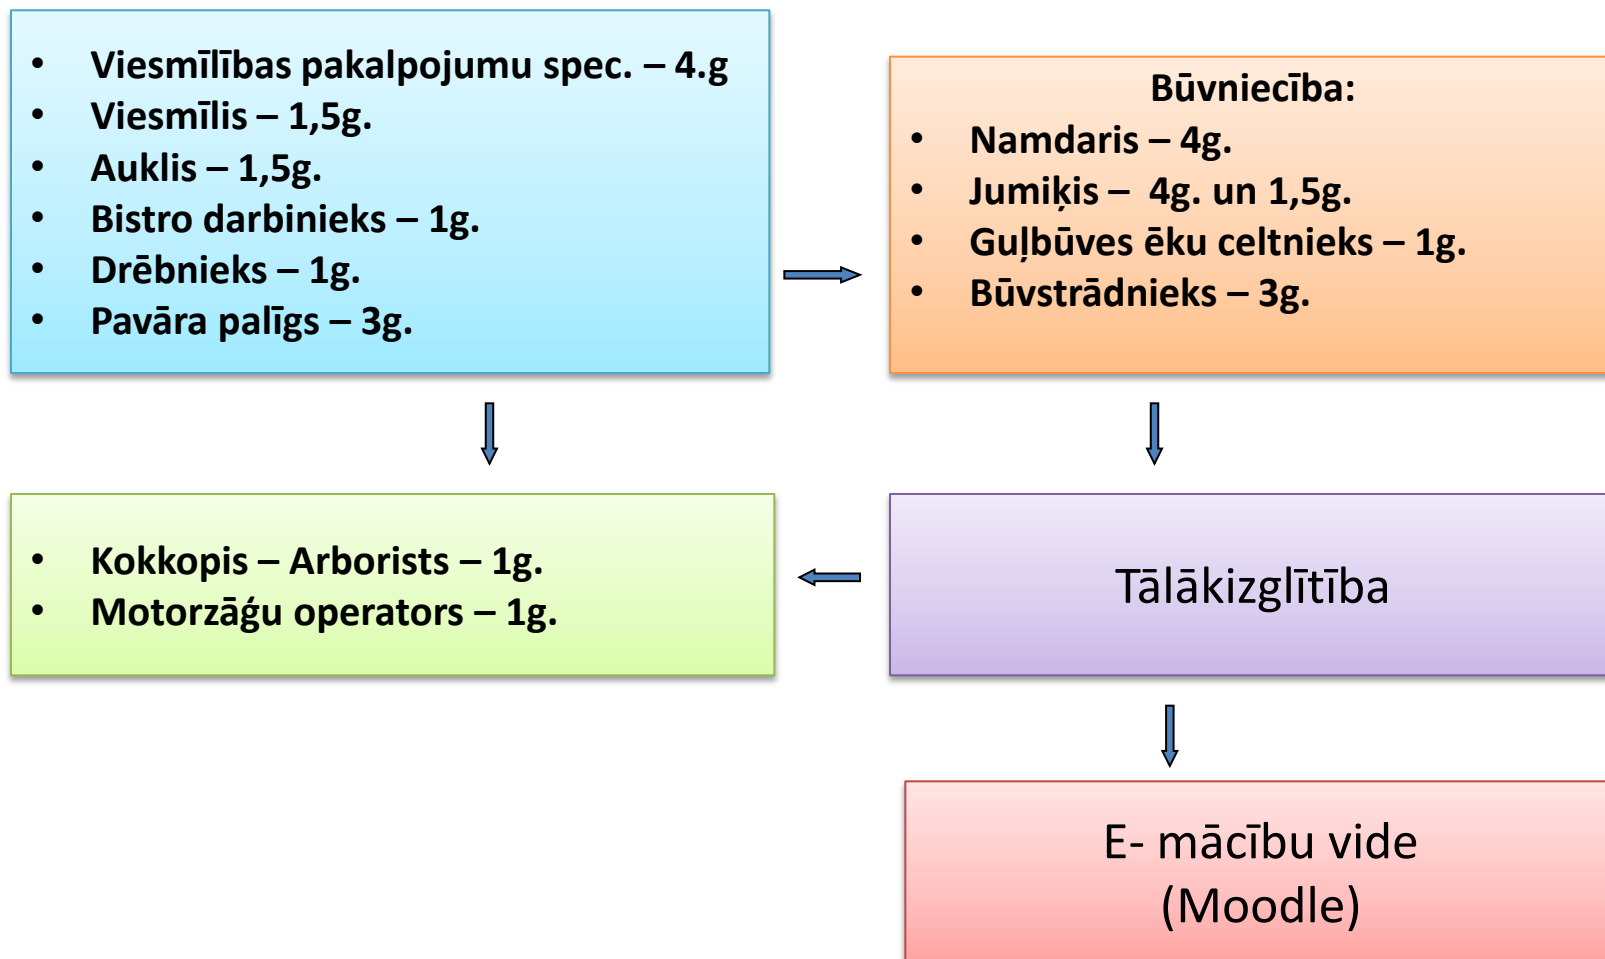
- Viesmīlības pakalpojumu spec. – 4.g
- Viesmīlis – 1,5g.
- Auklis – 1,5g.
- Bistro darbinieks – 1g.
- Drēbnieks – 1g.
- Pavāra palīgs – 3g.

Būvniecība:
- Namdaris – 4g.
- Jumiķis – 4g. un 1,5g.
- Guļbūves ēku celtnieks – 1g.
- Būvstrādnieks – 3g.

- Kokkopis – Arborists – 1g.
- Motorzāģu operators – 1g.

Tālākizglītība

E- mācību vide (Moodle)